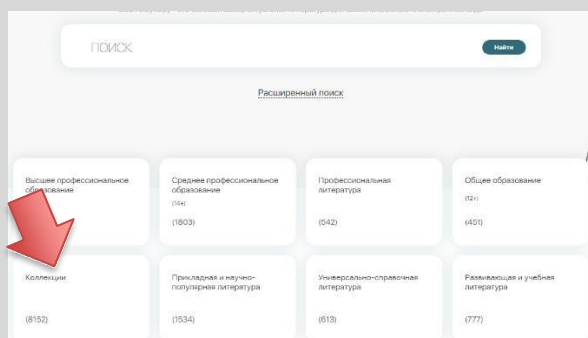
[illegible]

ПОИСК

Найти

Расширенный поиск

Высшее профессиональное образование

Среднее профессиональное образование
(14+)
(1803)

Профессиональная литература
(642)

Общее образование
(12+)
(451)

Коллекции
(8152)

Прикладная и научно-популярная литература
(1534)

Универсально-справочная литература
(613)

Развивающая и учебная литература
(777)